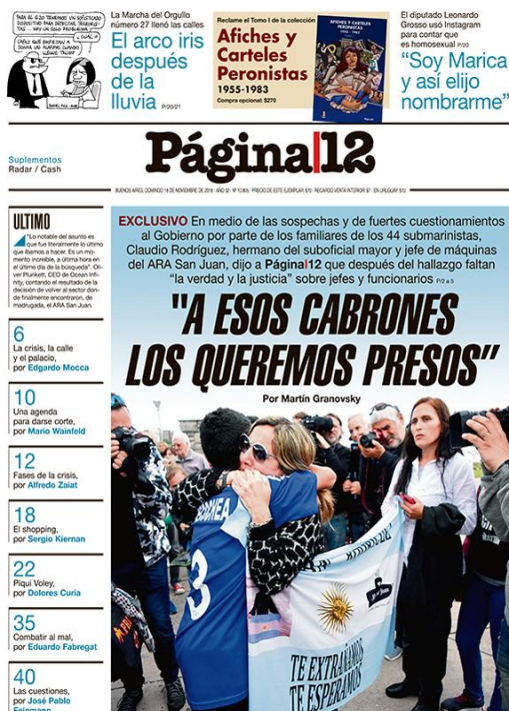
PARA MÍ EL G20 TENDRÍAMOS UN SOFISTICADO DISPOSITIVO PARA DETECTAR TERRORIS... ...HAY UN SOLO PROBLEMA...

¿CUÁL?

¿DIGO QUE BORREMOS A SOCMA DEL PLANEO CUANDO LLEGUE TRUMP?

La Marcha del Orgullo número 27 llenó las calles

El arco iris después de la lluvia

P/20/21

Reclame el Tomo I de la colección

Afiches y Carteles Peronistas

1955-1983

Compra opcional: $270

AFICHES Y CARTELES PERONISTAS

El diputado Leonardo Grosso usó Instagram para contar que es homosexual P/20

"Soy Marica y así elijo nombrarme"

Suplementos
Radar / Cash

Página|12

BUENOS AIRES, DOMINGO 18 DE NOVIEMBRE DE 2018 | AÑO 32 | Nº 11.003 | PRECIO DE ESTE EJEMPLAR $70 | RECARGO VENTA INTERIOR $7 | EN URUGUAY $70

ULTIMO

"Lo notable del asunto es que fue literalmente lo último que llamos a hacer. Es un momento increíble, a última hora en el último día de la búsqueda". Oliver Plunkett, CEO de Ocean Infinity, contando el resultado de la decisión de volver al sector donde finalmente encontraron, de madrugada, el ARA San Juan.

6
La crisis, la calle y el palacio, por Edgardo Mocca

10
Una agenda para darse corte, por Mario Wainfeld

12
Fases de la crisis, por Alfredo Zaiat

18
El shopping, por Sergio Kiernan

22
Piquí Voley, por Dolores Curia

35
Combatir al mal, por Eduardo Fabregat

40
Las cuestiones, por José Pablo Feinmann

EXCLUSIVO En medio de las sospechas y de fuertes cuestionamientos al Gobierno por parte de los familiares de los 44 submarinistas, Claudio Rodríguez, hermano del suboficial mayor y jefe de máquinas del ARA San Juan, dijo a Página|12 que después del hallazgo faltan "la verdad y la justicia" sobre jefes y funcionarios P/2 a 5

"A ESOS CABRONES LOS QUEREMOS PRESOS"

Por Martín Granovsky

BORMEA
3

TE EXTRAÑAMOS
TE ESPERAMOS